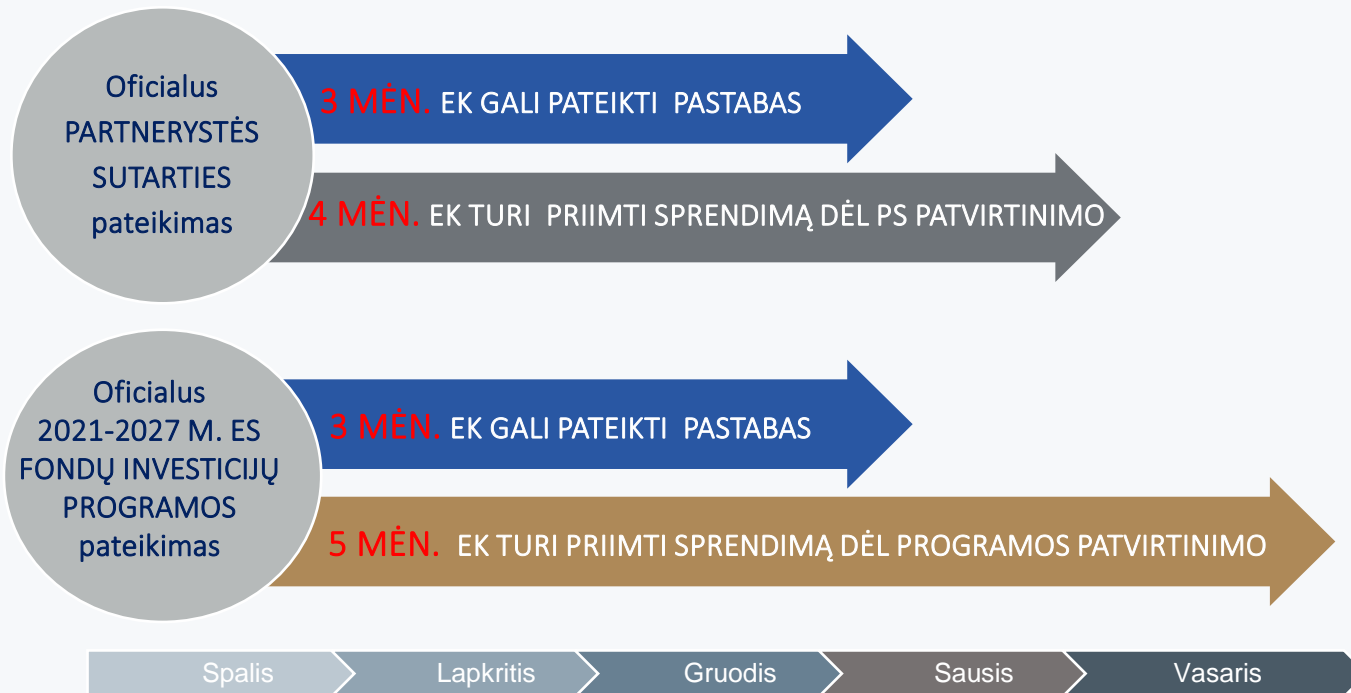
Oficialus PARTNERYSTĖS SUTARTIES pateikimas

3 MĖN. EK GALI PATEIKTI PASTABAS

4 MĖN. EK TURI PRIIMTI SPRENDIMĄ DĖL PS PATVIRTINIMO

Oficialus 2021-2027 M. ES FONDŲ INVESTICIJŲ PROGRAMOS pateikimas

3 MĖN. EK GALI PATEIKTI PASTABAS

5 MĖN. EK TURI PRIIMTI SPRENDIMĄ DĖL PROGRAMOS PATVIRTINIMO

Spalis

Lapkritis

Gruodis

Sausis

Vasaris